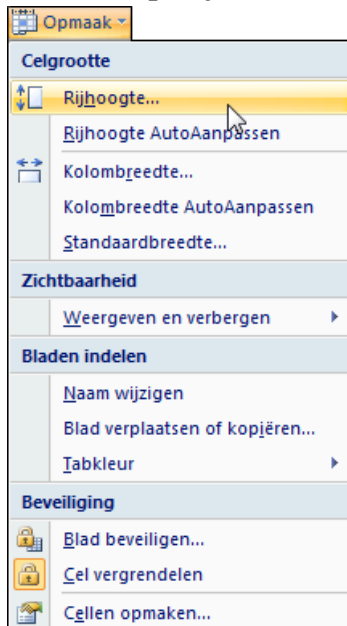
Opmaak

Celgrootte

Rijhoogte...

Rijhoogte AutoAanpassen

Kolombreedte...

Kolombreedte AutoAanpassen

Standaardbreedte...

Zichtbaarheid

Weergeven en verbergen

Bladen indelen

Naam wijzigen

Blad verplaatsen of kopiëren...

Tabkleur

Beveiliging

Blad beveiligen...

Cel vergrendelen

Cellen opmaken...